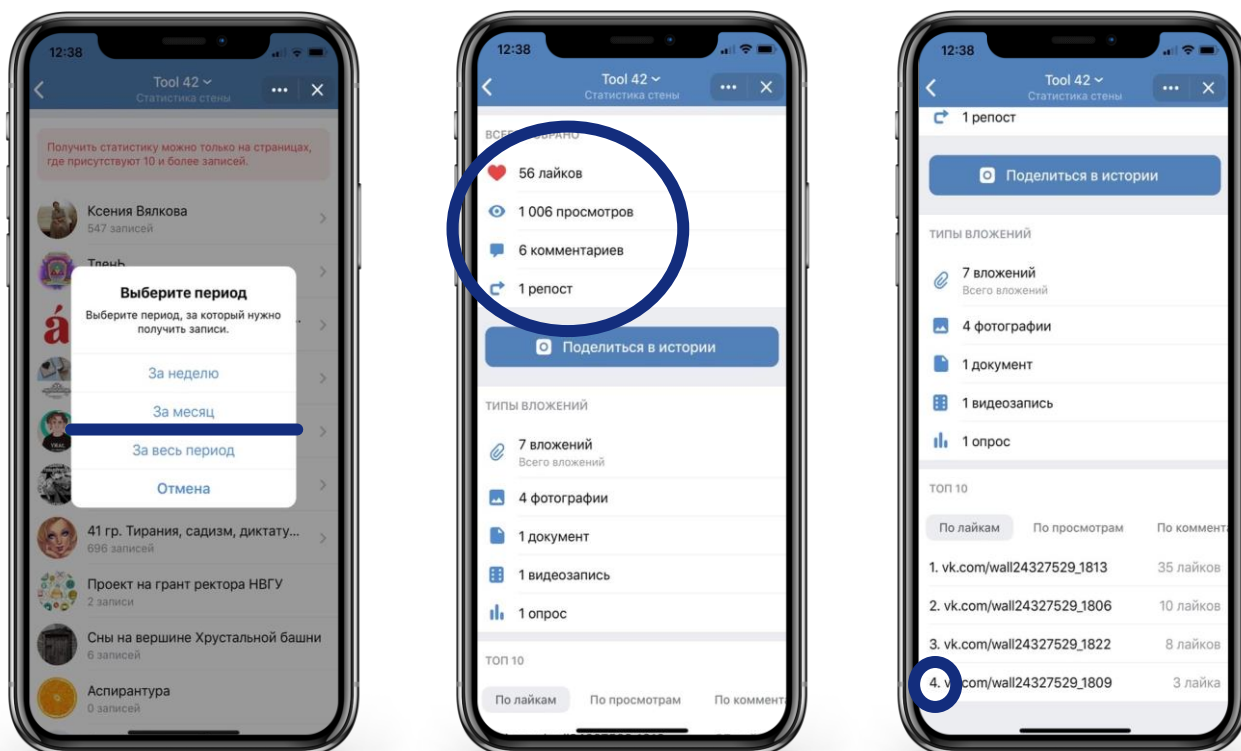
12:38

Tool 42
Статистика стены

Получить статистику можно только на страницах, где присутствуют 10 и более записей.

Ксения Вялкова
547 записей

Тлечь

Выберите период
Выберите период, за который нужно получить записи.

За неделю
За месяц
За весь период
Отмена

41 гр. Тирания, садизм, диктату...
696 записей

Проект на грант ректора НВГУ
2 записи

Сны на вершине Хрустальной башни
6 записей

Аспирантура
0 записей

12:38

Tool 42
Статистика стены

ВСЕГО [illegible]

56 лайков
1 006 просмотров
6 комментариев
1 репост

Поделиться в истории

ТИПЫ ВЛОЖЕНИЙ

7 вложений
Всего вложений
4 фотографии
1 документ
1 видеозапись
1 опрос

ТОП 10

По лайкам
По просмотрам
По коммент

12:38

Tool 42
Статистика стены

1 репост

Поделиться в истории

ТИПЫ ВЛОЖЕНИЙ

7 вложений
Всего вложений
4 фотографии
1 документ
1 видеозапись
1 опрос

ТОП 10

По лайкам
По просмотрам
По коммента

1. vk.com/wall24327529_1813 35 лайков
2. vk.com/wall24327529_1806 10 лайков
3. vk.com/wall24327529_1822 8 лайков
4. vk.com/wall24327529_1809 3 лайка